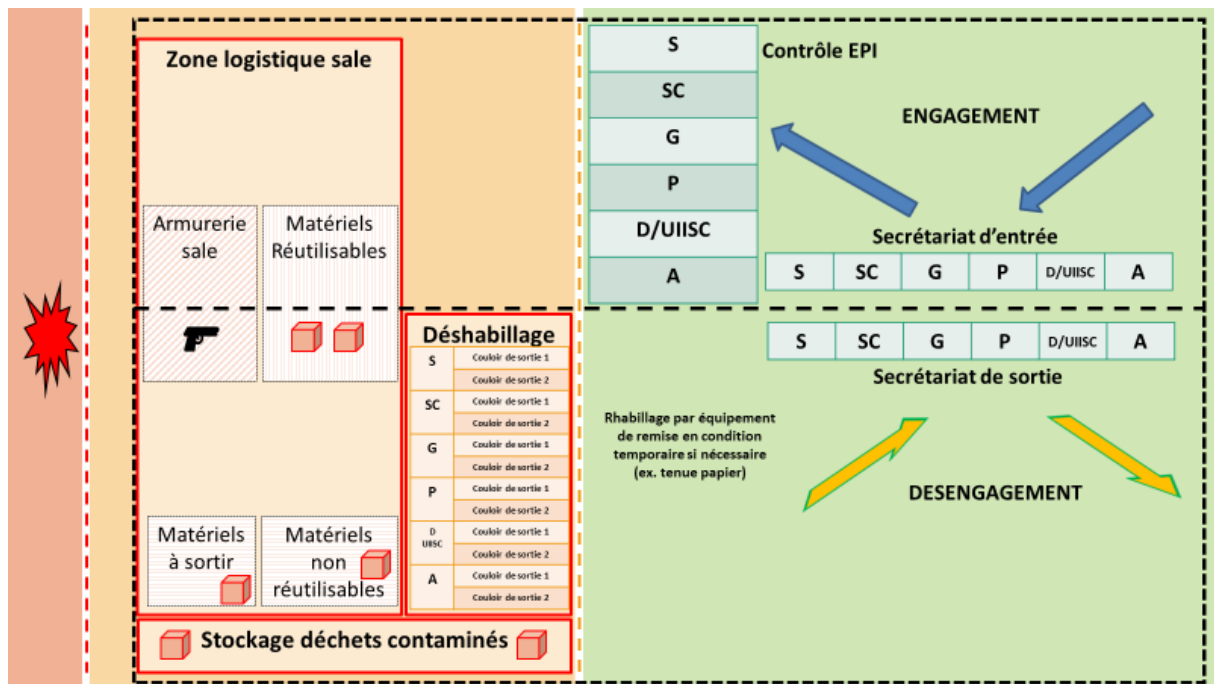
Zone logistique sale

Armurerie sale

Matériels Réutilisables

Matériels à sortir

Matériels non réutilisables

Déshabillage

| S | Couloir de sortie 1 |
|---|---|
| | Couloir de sortie 2 |
| SC | Couloir de sortie 1 |
| | Couloir de sortie 2 |
| G | Couloir de sortie 1 |
| | Couloir de sortie 2 |
| P | Couloir de sortie 1 |
| | Couloir de sortie 2 |
| D UIISC | Couloir de sortie 1 |
| | Couloir de sortie 2 |
| A | Couloir de sortie 1 |
| | Couloir de sortie 2 |

Stockage déchets contaminés

S
SC
G
P
D/UIISC
A

Contrôle EPI

ENGAGEMENT

Secrétariat d'entrée

| S | SC | G | P | D/UIISC | A |
|---|---|---|---|---|---|

| S | SC | G | P | D/UIISC | A |
|---|---|---|---|---|---|

Secrétariat de sortie

Rhabillage par équipement de remise en condition temporaire si nécessaire (ex. tenue papier)

DESENGAGEMENT